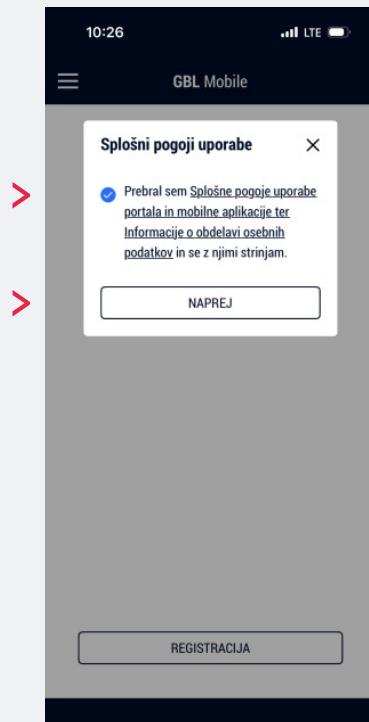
10:26

LTE

GBL Mobile

Splošni pogoji uporabe

Prebral sem Splošne pogoje uporabe portala in mobilne aplikacije ter Informacije o obdelavi osebnih podatkov in se z njimi strinjam.

NAPREJ

REGISTRACIJA